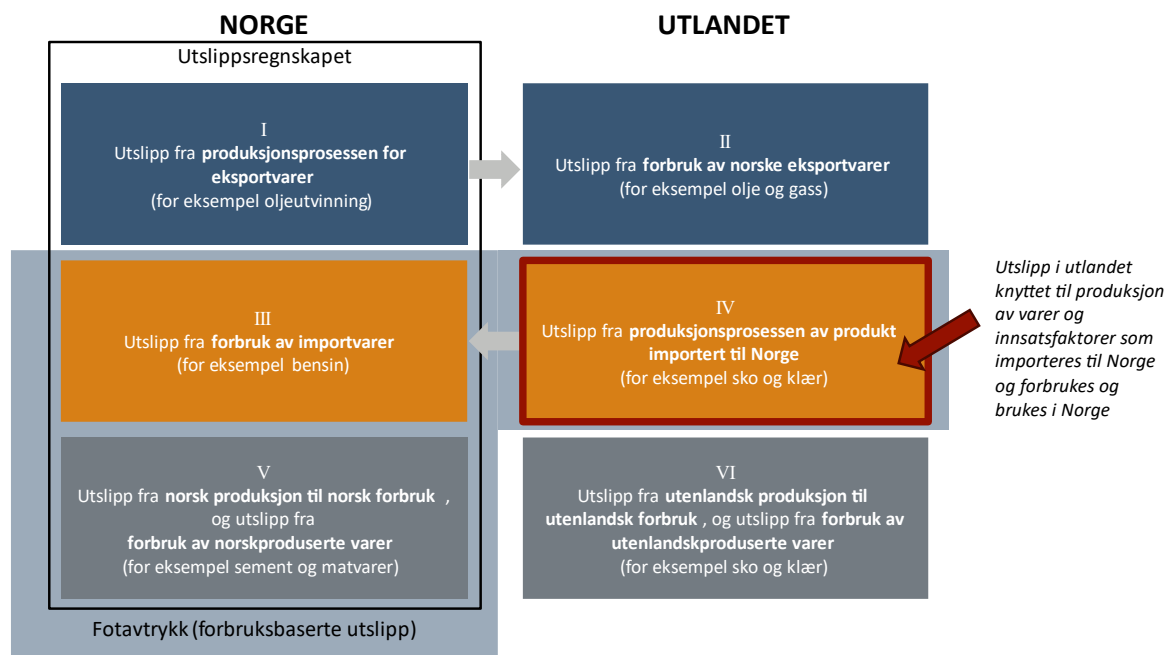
NORGE

UTLANDET

Utslippsregnskapet

I
Utslipp fra **produksjonsprosessen for eksportvarer**
(for eksempel oljeutvinning)

II
Utslipp fra **forbruk av norske eksportvarer**
(for eksempel olje og gass)

III
Utslipp fra **forbruk av importvarer**
(for eksempel bensin)

IV
Utslipp fra **produksjonsprosessen av produkt importert til Norge**
(for eksempel sko og klær)

*Utslipp i utlandet knyttet til produksjon av varer og innsatsfaktorer som importeres til Norge og forbrukes og brukes i Norge*

V
Utslipp fra **norsk produksjon til norsk forbruk** , og utslipp fra **forbruk av norskproduserte varer**
(for eksempel sement og matvarer)

VI
Utslipp fra **utenlandsk produksjon til utenlandsk forbruk** , og utslipp fra **forbruk av utenlandskproduserte varer**
(for eksempel sko og klær)

Fotavtrykk (forbruksbaserte utslipp)